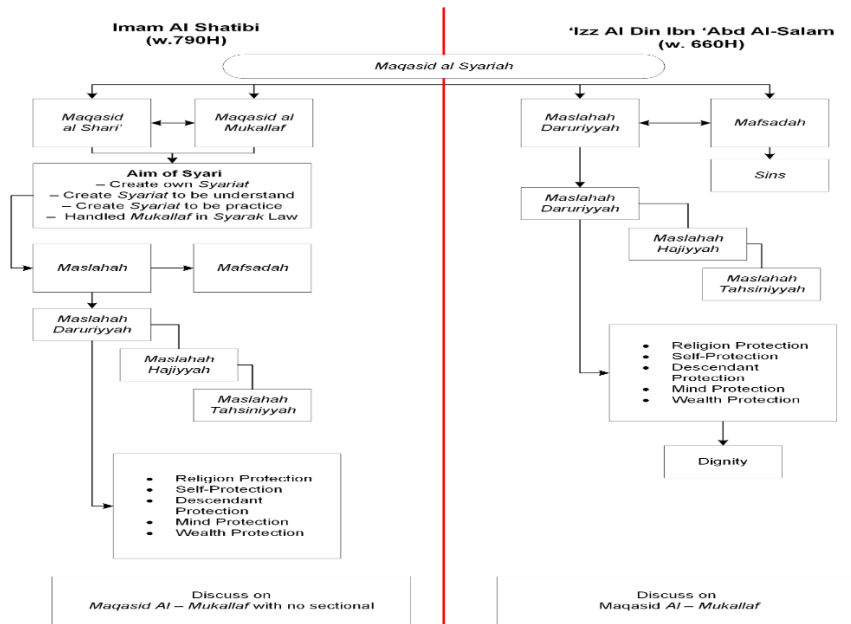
Imam Al Shatibi
(w.790H)

'Izz Al Din Ibn 'Abd Al-Salam
(w. 660H)

Maqasid al Syariah

Maqasid al Shari'

Maqasid al Mukallaf

Aim of Syari
– Create own Syariat
– Create Syariat to be understand
– Create Syariat to be practice
– Handled Mukallaf in Syarak Law

Maslahah

Mafsadah

Maslahah Daruriyyah

Maslahah Hajiyyah

Maslahah Tahsiniyyah

- Religion Protection
- Self-Protection
- Descendant Protection
- Mind Protection
- Wealth Protection

Discuss on
Maqasid Al – Mukallaf with no sectional

Maslahah Daruriyyah

Mafsadah

Sins

Maslahah Daruriyyah

Maslahah Hajiyyah

Maslahah Tahsiniyyah

- Religion Protection
- Self-Protection
- Descendant Protection
- Mind Protection
- Wealth Protection

Dignity

Discuss on
Maqasid Al – Mukallaf